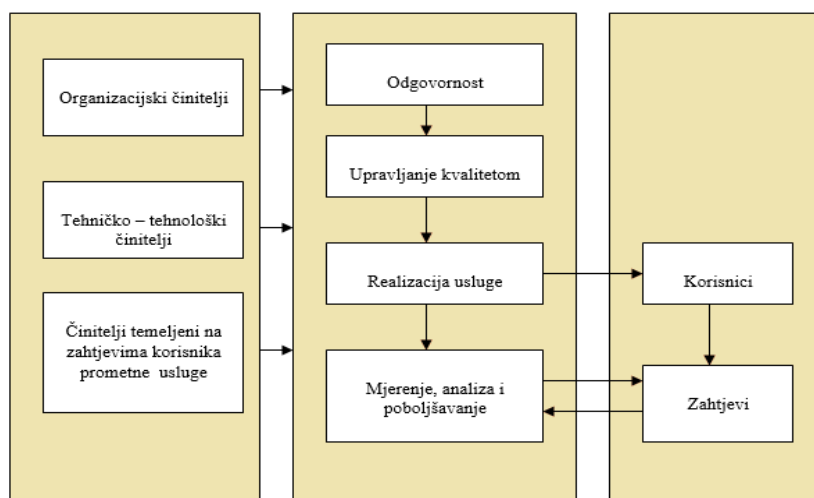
Organizacijski činitelji

Tehničko – tehnološki činitelji

Činitelji temeljeni na zahtjevima korisnika prometne usluge

Odgovornost

Upravljanje kvalitetom

Realizacija usluge

Mjerenje, analiza i poboljšavanje

Korisnici

Zahtjevi